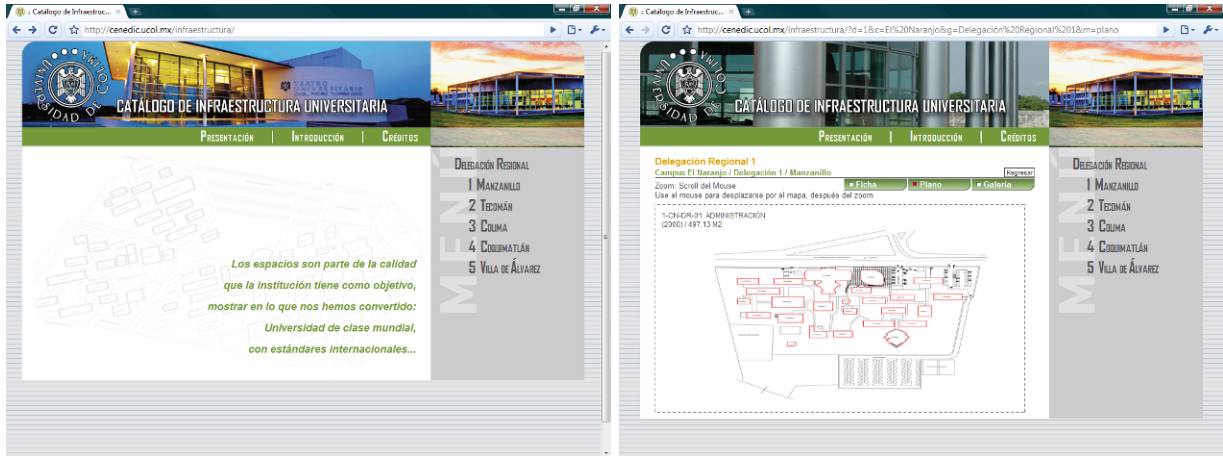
: Catálogo de Infraestruc...

http://cenedic.ucol.mx/infraestructura/

UNIVERSIDAD DE COLIMA

TEATRO UNIVERSITARIO

CATÁLOGO DE INFRAESTRUCTURA UNIVERSITARIA

Presentación | Introducción | Créditos

MENÚ

Delegación Regional
1 Manzanillo
2 Tecomán
3 Colima
4 Coquimatlán
5 Villa de Álvarez

Los espacios son parte de la calidad que la institución tiene como objetivo, mostrar en lo que nos hemos convertido: Universidad de clase mundial, con estándares internacionales...

: Catálogo de Infraestruc...

http://cenedic.ucol.mx/infraestructura/?d=1&c=El%20Naranjo&g=Delegación%20Regional%201&m=plano

UNIVERSIDAD DE COLIMA

CATÁLOGO DE INFRAESTRUCTURA UNIVERSITARIA

Presentación | Introducción | Créditos

Delegación Regional 1
Campus El Naranjo / Delegación 1 / Manzanillo

Regresar

Zoom: Scroll del Mouse
Use el mouse para desplazarse por el mapa, después del zoom

Ficha | Plano | Galería

1-CN-DR-01 ADMINISTRACIÓN
(2000) / 497.13 M2

MENÚ

Delegación Regional
1 Manzanillo
2 Tecomán
3 Colima
4 Coquimatlán
5 Villa de Álvarez